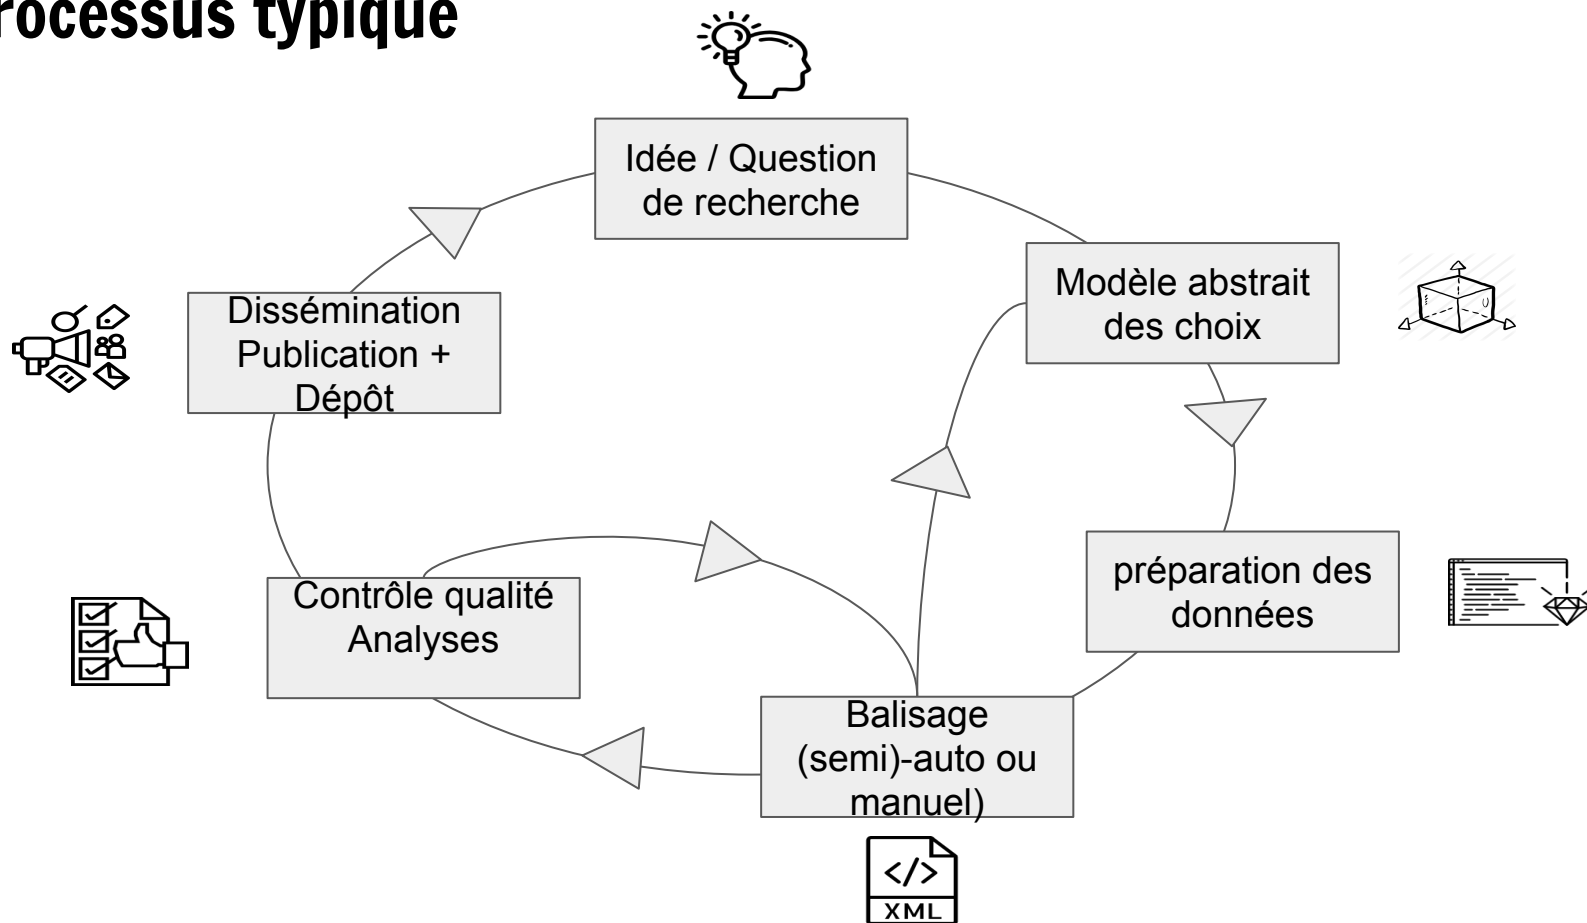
rocessus typique

Idée / Question de recherche

Modèle abstrait des choix

préparation des données

Balisage (semi)-auto ou manuel)

</>
XML

Contrôle qualité Analyses

Dissémination Publication + Dépôt